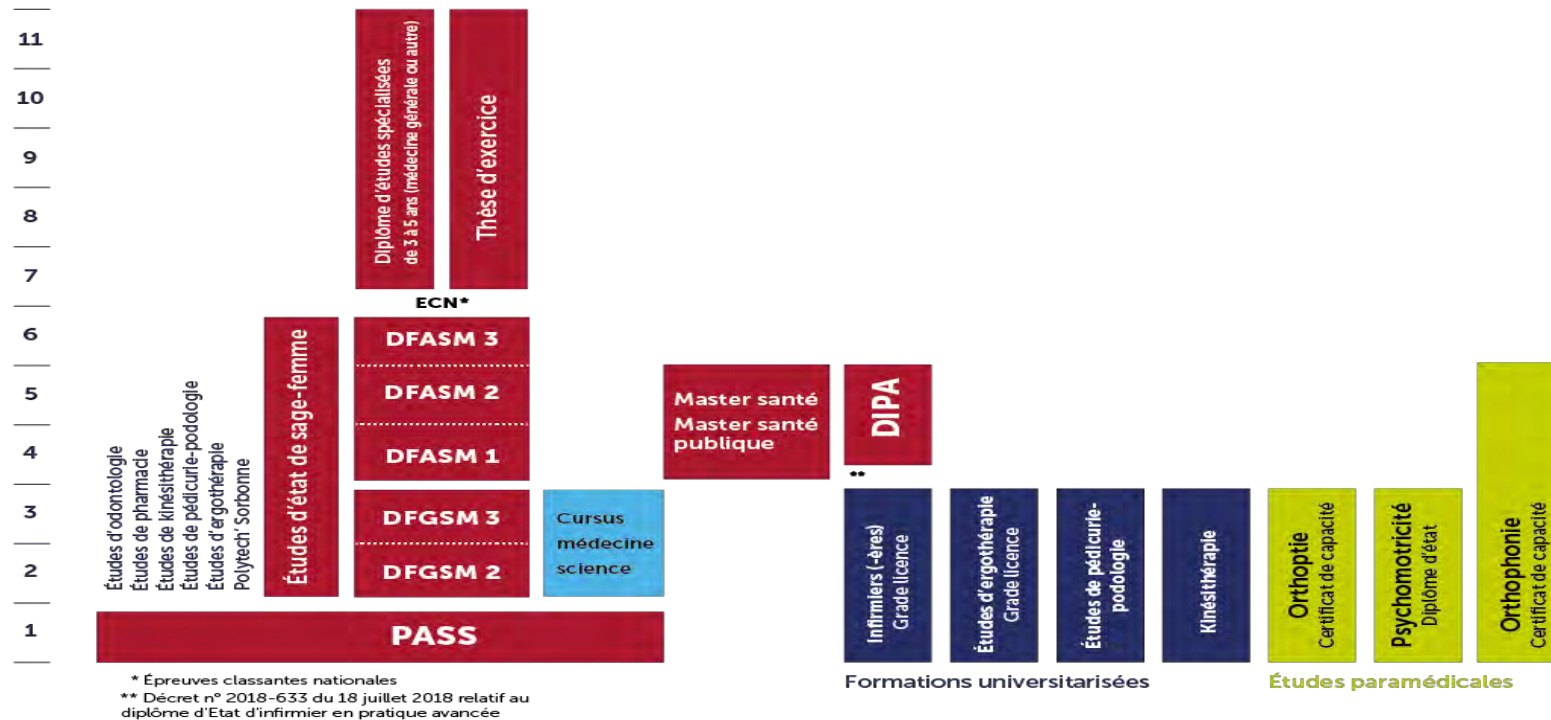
11
10
9
8
7
6
5
4
3
2
1

Diplôme d'études spécialisées de 3 à 5 ans (médecine générale ou autre)

Thèse d'exercice

ECN*

Études d'odontologie
Études de pharmacie
Études de kinésithérapie
Études de pédicurie-podologie
Études d'ergothérapie
Polytech' Sorbonne

Études d'état de sage-femme

DFASM 3
DFASM 2
DFASM 1
DFGSM 3
DFGSM 2

Cursus médecine science

PASS

Master santé
Master santé publique

DIPA
**

Infirmiers (-ères) Grade licence

Études d'ergothérapie Grade licence

Études de pédicurie-podologie

Kinésithérapie

Formations universitarisées

Orthoptie Certificat de capacité

Psychomotricité Diplôme d'état

Orthophonie Certificat de capacité

Études paramédicales

* Épreuves classantes nationales
** Décret n° 2018-633 du 18 juillet 2018 relatif au diplôme d'Etat d'infirmier en pratique avancée